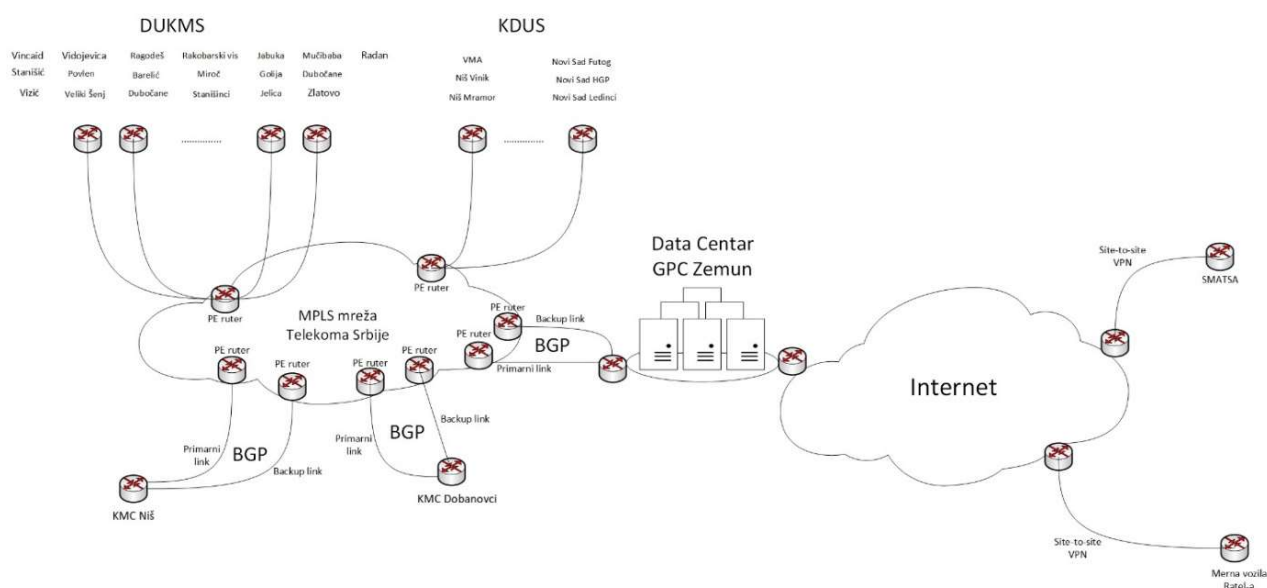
DUKMS

KDUS

Vincaid
Stanišić
Vizić

Vidojevica
Povlen
Veliki Šenj

Ragodeš
Barelić
Dubočane

Rakobarski vis
Miroč
Stanišinci

Jabuka
Golija
Jelica

Mučibaba
Dubočane
Zlatovo

Radan

VMA
Niš Vinik
Niš Mramor

Novi Sad Futog
Novi Sad HGP
Novi Sad Ledinci

Data Centar
GPC Zemun

PE ruter

PE ruter

PE ruter

PE ruter

PE ruter

PE ruter

PE ruter

PE ruter

MPLS mreža
Telekoma Srbije

Backup link

BGP

Primarni link

Primarni link

BGP

Backup link

Primarni link

BGP

Backup link

KMC Niš

KMC Dobanovci

Internet

Site-to-site VPN

SMATSA

Site-to-site VPN

Merna vozila Ratel-a